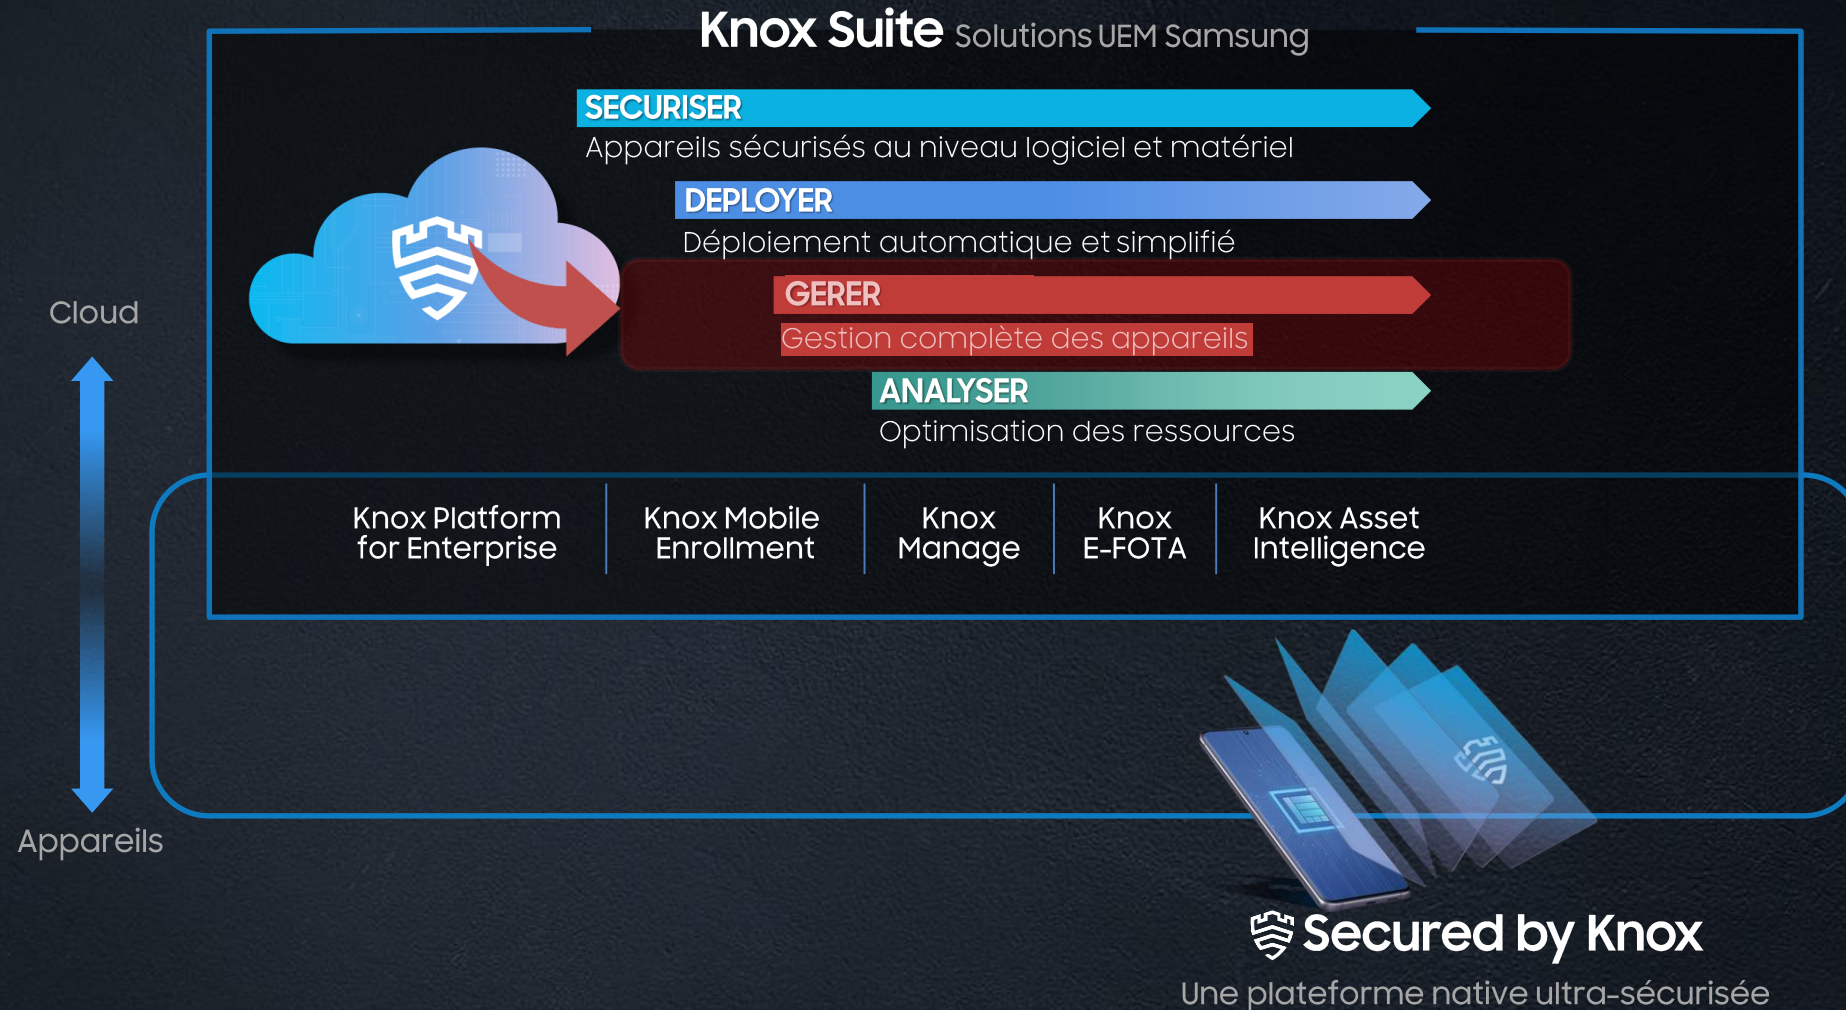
Knox Suite Solutions UEM Samsung

SECURISER
Appareils sécurisés au niveau logiciel et matériel

DEPLOYER
Déploiement automatique et simplifié

GERER
Gestion complète des appareils

ANALYSER
Optimisation des ressources

Cloud

Appareils

| Knox Platform for Enterprise | Knox Mobile Enrollment | Knox Manage | Knox E-FOTA | Knox Asset Intelligence |
|---|---|---|---|---|

Secured by Knox
Une plateforme native ultra-sécurisée